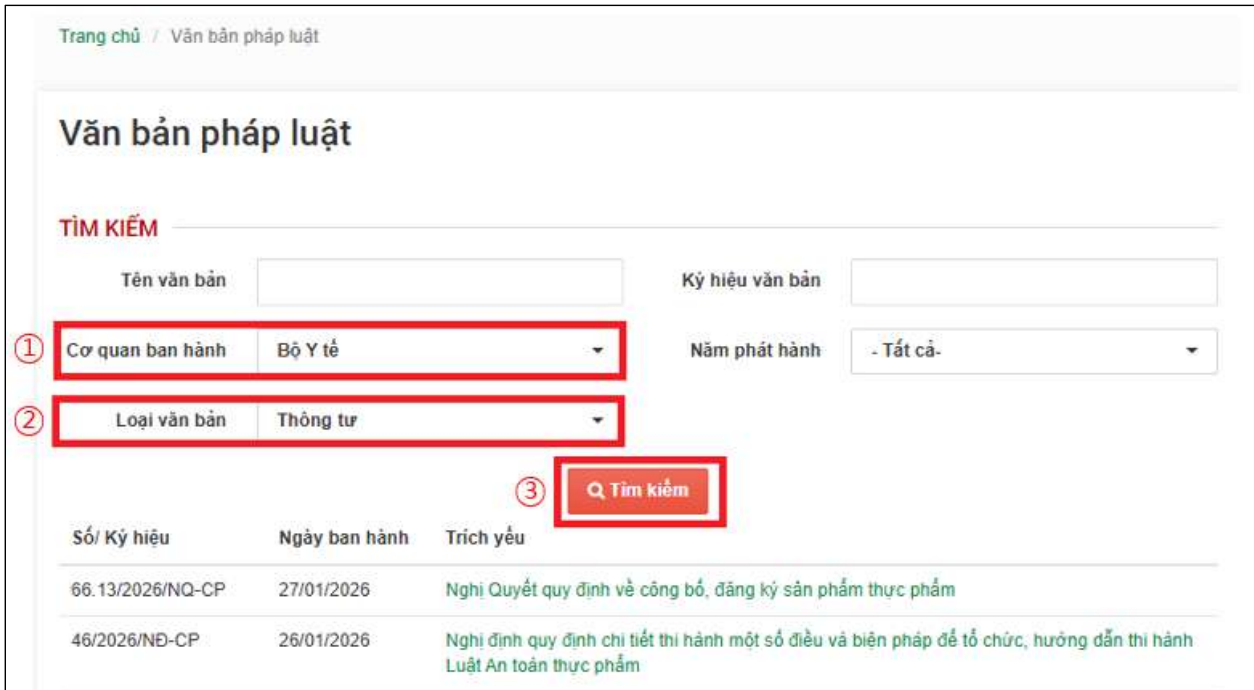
Trang chủ / Văn bản pháp luật

Văn bản pháp luật

TÌM KIẾM

Tên văn bản

Ký hiệu văn bản

① Cơ quan ban hành Bộ Y tế

Năm phát hành - Tất cả-

② Loại văn bản Thông tư

③ Tìm kiếm

| Số/ Ký hiệu | Ngày ban hành | Trích yếu |
|---|---|---|
| 66.13/2026/NQ-CP | 27/01/2026 | Nghị Quyết quy định về công bố, đăng ký sản phẩm thực phẩm |
| 46/2026/NĐ-CP | 26/01/2026 | Nghị định quy định chi tiết thi hành một số điều và biện pháp để tổ chức, hướng dẫn thi hành Luật An toàn thực phẩm |